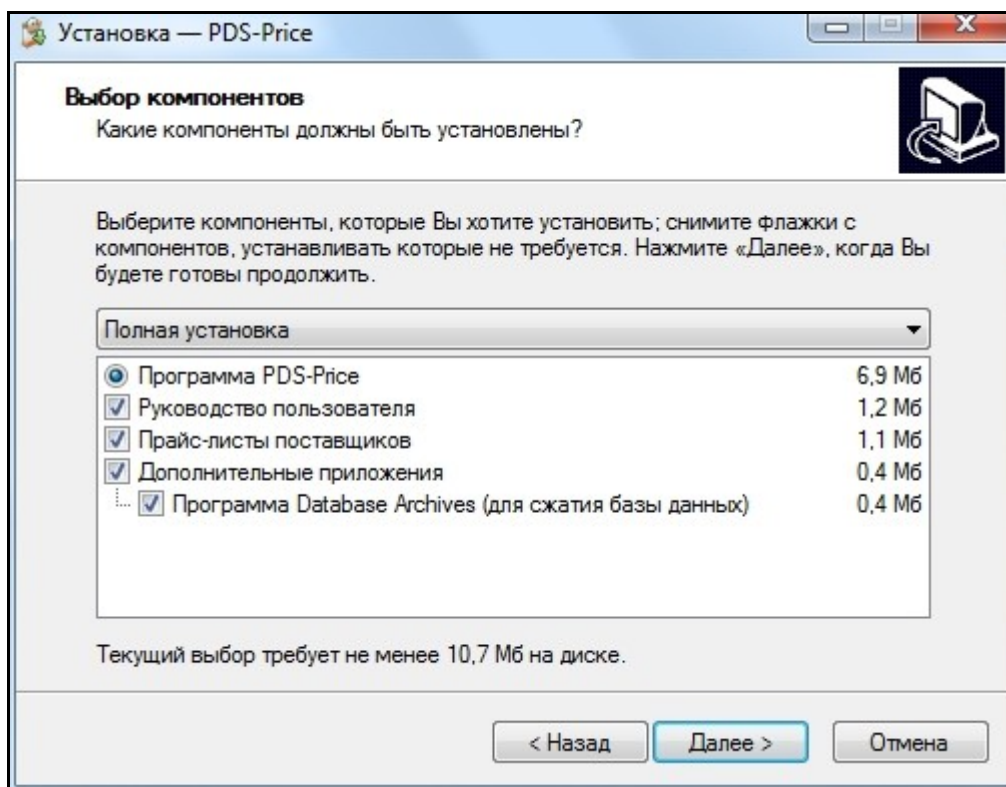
Установка — PDS-Price

Выбор компонентов
Какие компоненты должны быть установлены?

Выберите компоненты, которые Вы хотите установить; снимите флажки с компонентов, устанавливать которые не требуется. Нажмите «Далее», когда Вы будете готовы продолжить.

Полная установка

Программа PDS-Price 6,9 Мб
Руководство пользователя 1,2 Мб
Прайс-листы поставщиков 1,1 Мб
Дополнительные приложения 0,4 Мб
Программа Database Archives (для сжатия базы данных) 0,4 Мб

Текущий выбор требует не менее 10,7 Мб на диске.

< Назад Далее > Отмена